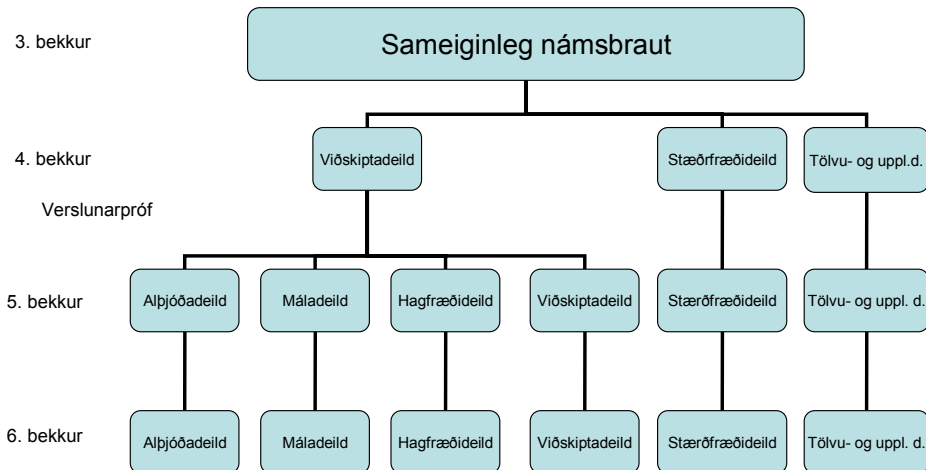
3. bekkur

Sameiginleg námsbraut

4. bekkur

Viðskiptadeild

Stæðrfræðideild

Tölvu- og uppl.d.

Verslunarpróf

5. bekkur

Alþjóðadeild

Máladeild

Hagfræðideild

Viðskiptadeild

Stærðfræðideild

Tölvu- og uppl. d.

6. bekkur

Alþjóðadeild

Máladeild

Hagfræðideild

Viðskiptadeild

Stærðfræðideild

Tölvu- og uppl. d.